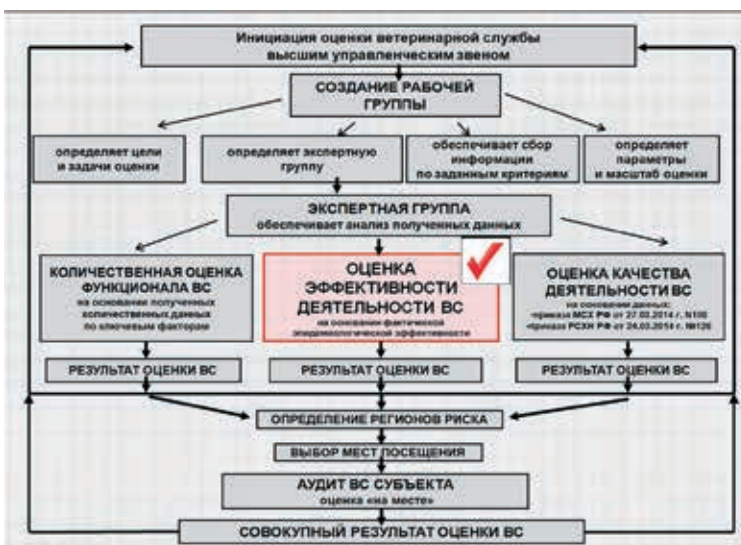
Инициация оценки ветеринарной службы высшим управленческим звеном

СОЗДАНИЕ РАБОЧЕЙ ГРУППЫ

определяет цели и задачи оценки

определяет экспертную группу

обеспечивает сбор информации по заданным критериям

определяет параметры и масштаб оценки

ЭКСПЕРТНАЯ ГРУППА
обеспечивает анализ полученных данных

КОЛИЧЕСТВЕННАЯ ОЦЕНКА ФУНКЦИОНАЛА ВС
на основании полученных количественных данных по ключевым факторам

ОЦЕНКА ЭФФЕКТИВНОСТИ ДЕЯТЕЛЬНОСТИ ВС
на основании фактической эпидемиологической эффективности

ОЦЕНКА КАЧЕСТВА ДЕЯТЕЛЬНОСТИ ВС
на основании данных:
приказа МСХ РФ от 27.02.2014 г. №100
приказ РСХН РФ от 24.03.2014 г. №126

РЕЗУЛЬТАТ ОЦЕНКИ ВС

РЕЗУЛЬТАТ ОЦЕНКИ ВС

РЕЗУЛЬТАТ ОЦЕНКИ ВС

ОПРЕДЕЛЕНИЕ РЕГИОНОВ РИСКА

ВЫБОР МЕСТ ПОСЕЩЕНИЯ

АУДИТ ВС СУБЪЕКТА
оценка «на месте»

СОВОКУПНЫЙ РЕЗУЛЬТАТ ОЦЕНКИ ВС